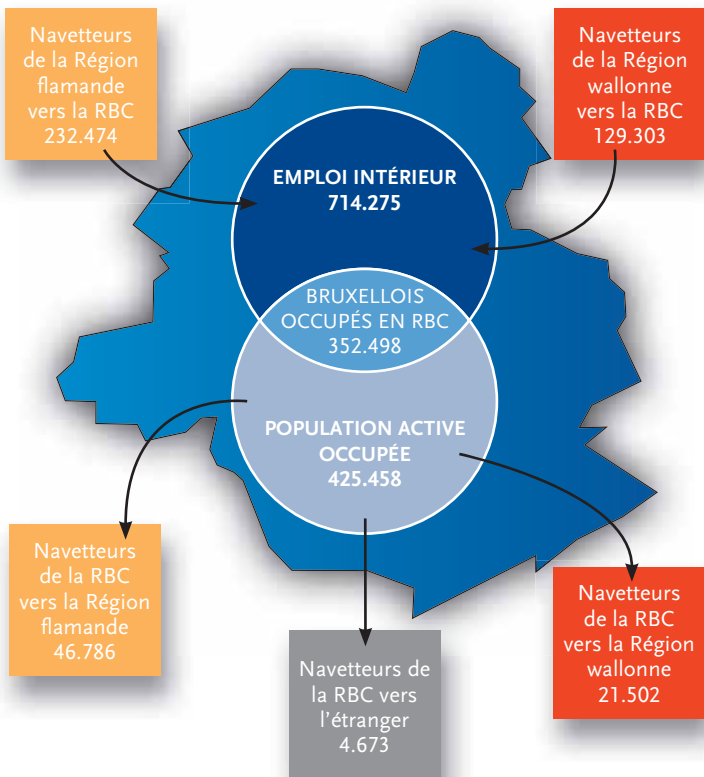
Navetteurs de la Région flamande vers la RBC 232.474

Navetteurs de la Région wallonne vers la RBC 129.303

EMPLOI INTÉRIEUR 714.275

BRUXELLOIS OCCUPÉS EN RBC 352.498

POPULATION ACTIVE OCCUPÉE 425.458

Navetteurs de la RBC vers la Région flamande 46.786

Navetteurs de la RBC vers l'étranger 4.673

Navetteurs de la RBC vers la Région wallonne 21.502